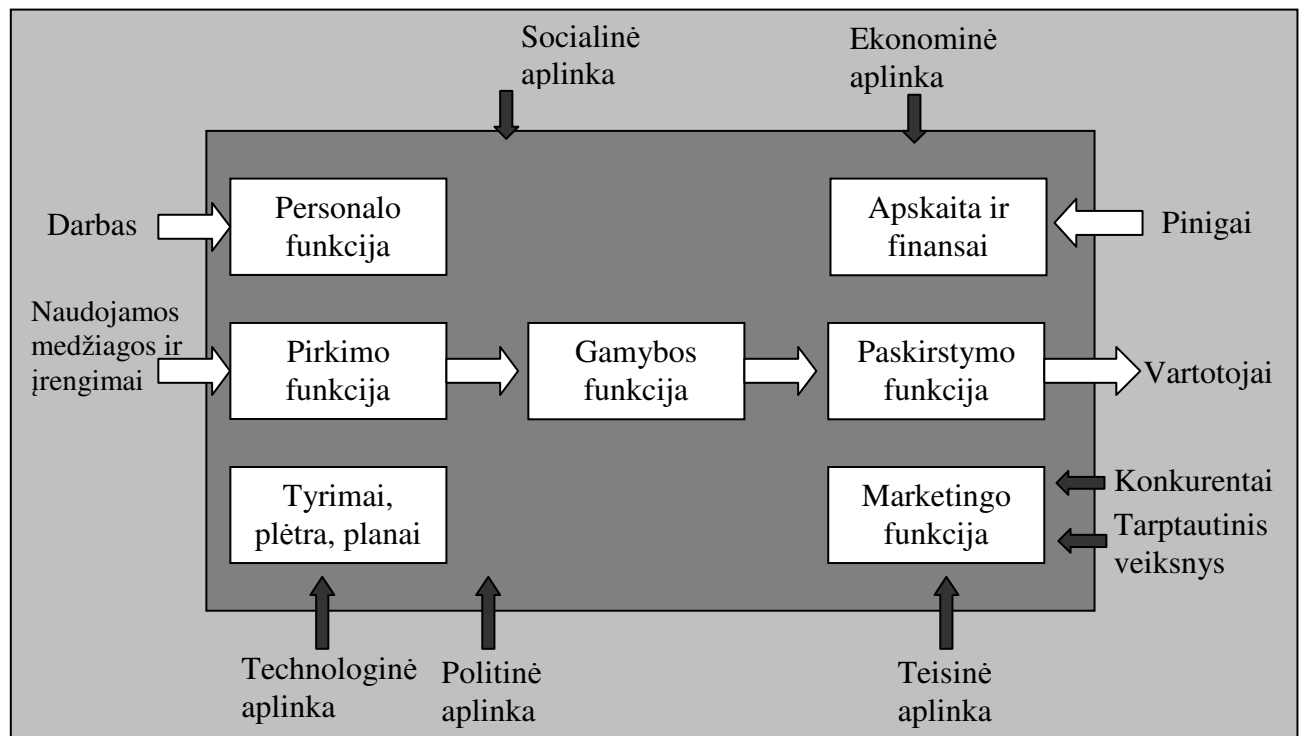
Socialinė aplinka

Ekonominė aplinka

Darbas

Personalo funkcija

Apskaita ir finansai

Pinigai

Naudojamos medžiagos ir įrengimai

Pirkimo funkcija

Gamybos funkcija

Paskirstymo funkcija

Vartotojai

Tyrimai, plėtra, planai

Marketingo funkcija

Konkurentai

Tarptautinis veiksnys

Technologinė aplinka

Politinė aplinka

Teisinė aplinka